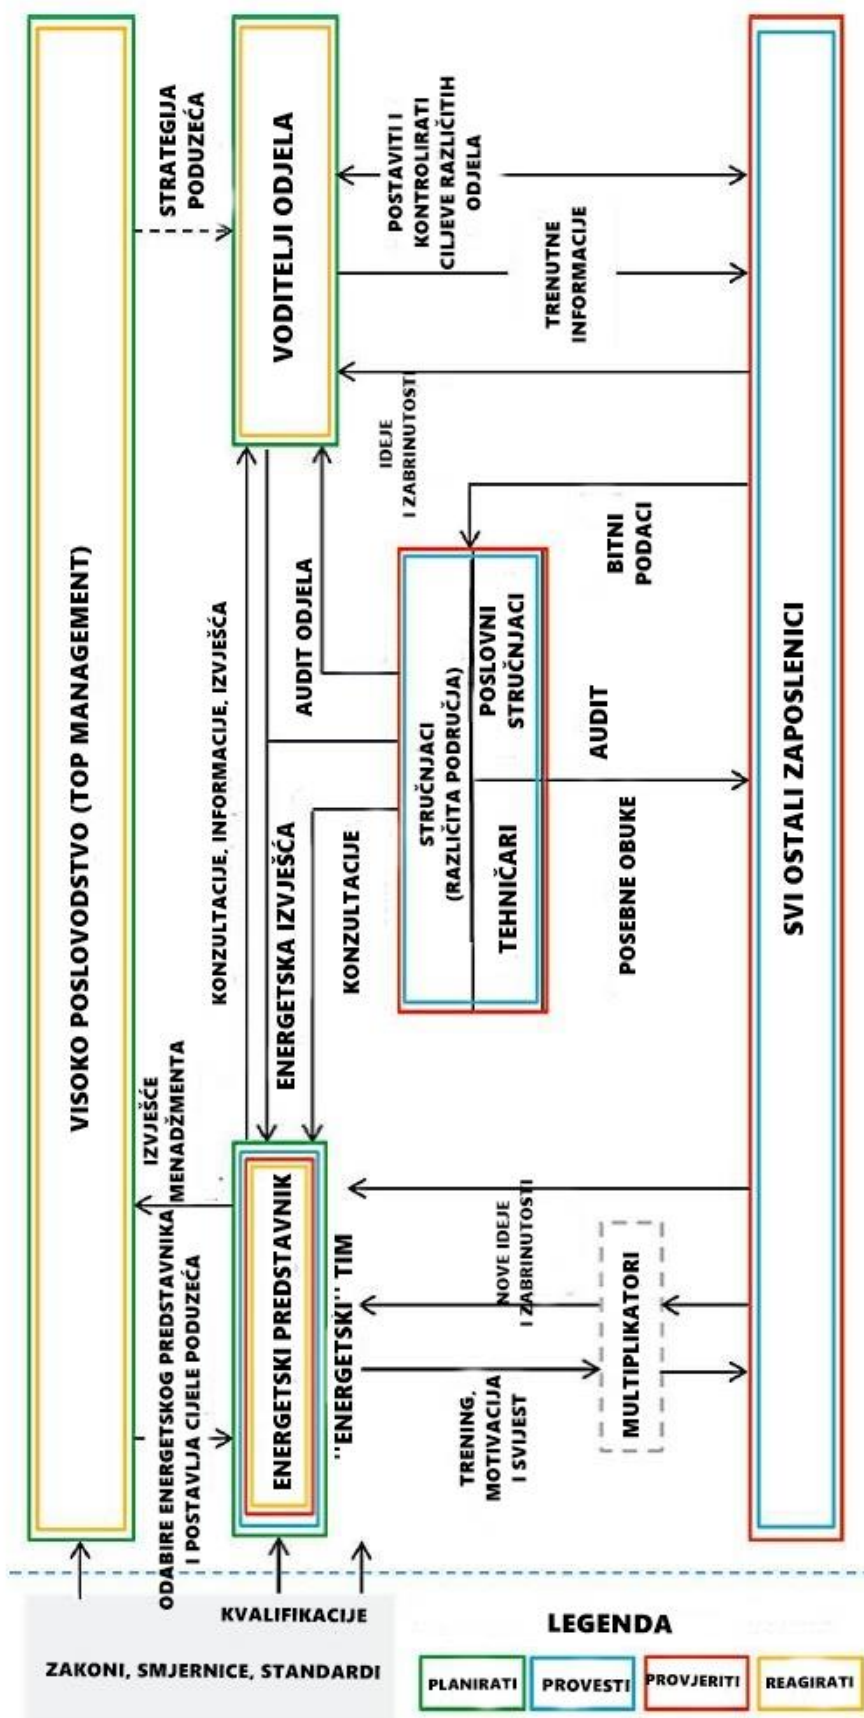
VISOKO POSLOVODSTVO (TOP MANAGEMENT)

STRATEGIJA PODUZEĆA

VODITELJI ODJELA

POSTAVITI I KONTROLIRATI CILJEVE RAZLIČITIH ODJELA

TRENUTNE INFORMACIJE

IDEJE I ZABRINUTOSTI

BITNI PODACI

AUDIT ODJELA

KONZULTACIJE, INFORMACIJE, IZVJEŠĆA

STRUČNJACI (RAZLIČITA PODRUČJA)

POSLOVNI STRUČNJACI

TEHNIČARI

AUDIT

POSEBNE OBUKE

ENERGETSKA IZVJEŠĆA

KONZULTACIJE

SVI OSTALI ZAPOSLENICI

IZVJEŠĆE MENADŽMENTA

ODABIRE ENERGETSKOG PREDSTAVNIKA I POSTAVLJA CIJELE PODUZEĆA

ENERGETSKI PREDSTAVNIK

''ENERGETSKI'' TIM

NOVE IDEJE I ZABRINUTOSTI

MULTIPLIKATORI

TRENING, MOTIVACIJA I SVIJEST

KVALIFIKACIJE

ZAKONI, SMJERNICE, STANDARDI

LEGENDA

PLANIRATI PROVESTI PROVJERITI REAGIRATI